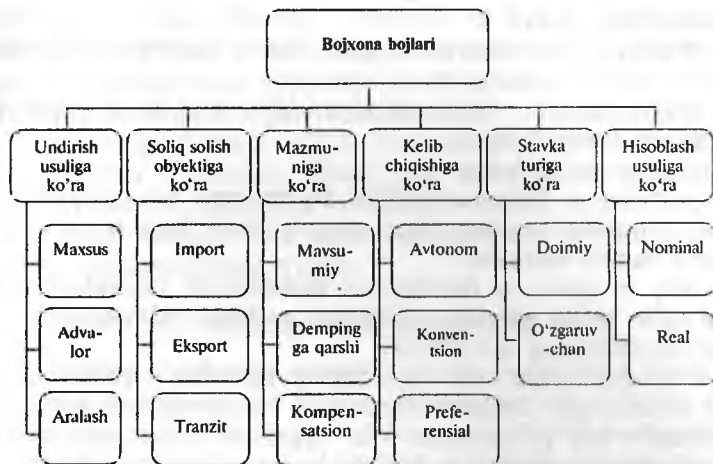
Bojxona bojlari

Undirish usuliga ko'ra

Maxsus

Advalor

Aralash

Soliq solish obyektiga ko'ra

Import

Eksport

Tranzit

Mazmuniga ko'ra

Mavsumiy

Demping ga qarshi

Kompensatsion

Kelib chiqishiga ko'ra

Avtonom

Konventsion

Preferensial

Stavka turiga ko'ra

Doimiy

O'zgaruv-chan

Hisoblash usuliga ko'ra

Nominal

Real